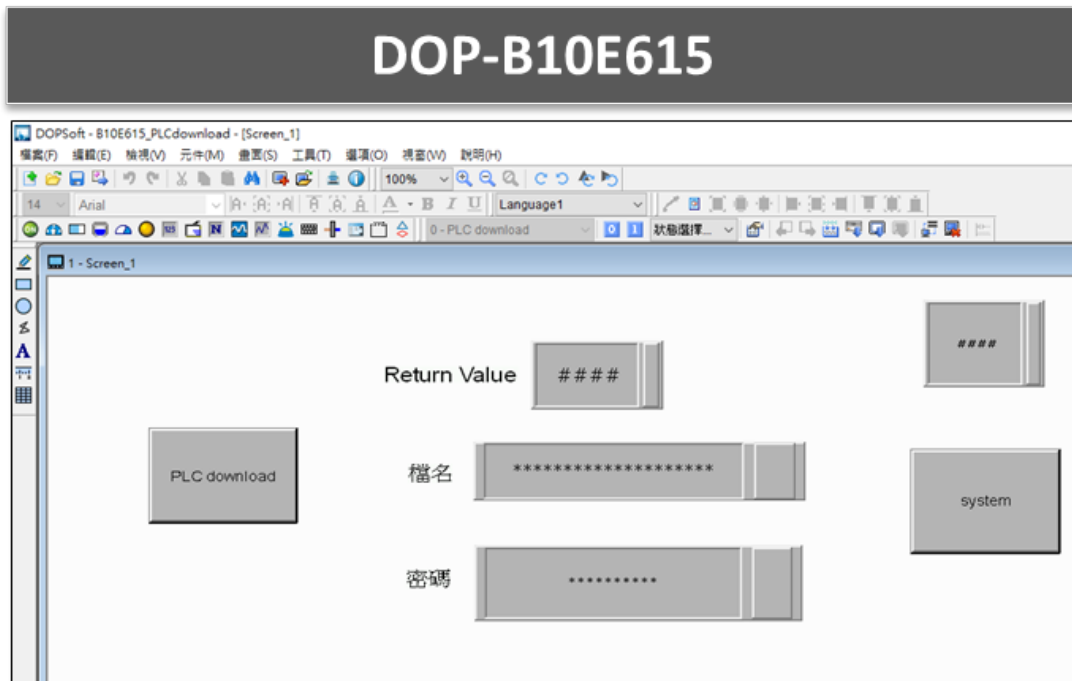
DOP-B10E615

DOPSoft - B10E615_PLCdownload - [Screen_1]

檔案(F) 編輯(E) 檢視(V) 元件(M) 畫面(S) 工具(T) 選項(O) 視窗(W) 說明(H)

100%

14 Arial

Language1

0 - PLC download

0 1 狀態選擇...

1 - Screen_1

Return Value ####

####

PLC download

檔名 ********************

system

密碼 ..........